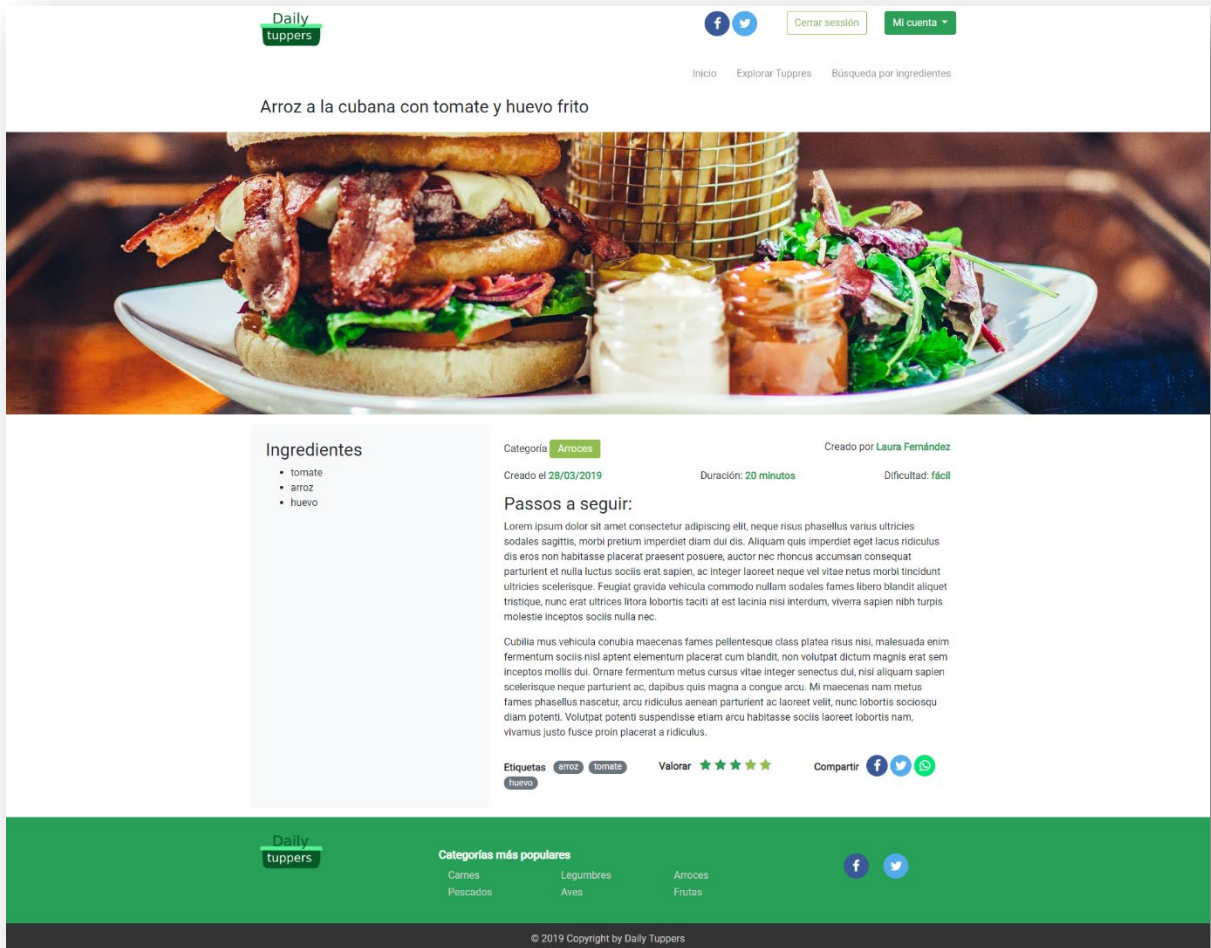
Daily tuppers

Cerrar sesión

Mi cuenta

Inicio Explorar Tuppres Búsqueda por ingredientes

Arroz a la cubana con tomate y huevo frito

Ingredientes
- tomate
- arroz
- huevo

Categoría Arroces

Creado por Laura Fernández

Creado el 28/03/2019

Duración: 20 minutos

Dificultad: fácil

Passos a seguir:

Lorem ipsum dolor sit amet consectetur adipiscing elit, neque risus phasellus varius ultricies sodales sagittis, morbi pretium imperdiet diam dui dis. Aliquam quis imperdiet eget lacus ridiculus dis eros non habitasse placerat praesent posuere, auctor nec rhoncus accumsan consequat parturient et nulla luctus sociis erat sapien, ac integer laoreet neque vel vitae netus morbi tincidunt ultricies scelerisque. Feugiat gravida vehicula commodo nullam sodales fames libero blandit aliquet tristique, nunc erat ultrices litora lobortis taciti at est lacinia nisi interdum, viverra sapien nibh turpis molestie inceptos sociis nulla nec.

Cubilia mus vehicula conubia maecenas fames pellentesque class platea risus nisi, malesuada enim fermentum sociis nisl aptent elementum placerat cum blandit, non volutpat dictum magnis erat sem inceptos mollis dui. Ornare fermentum metus cursus vitae integer senectus dui, nisi aliquam sapien scelerisque neque parturient ac, dapibus quis magna a congue arcu. Mi maecenas nam metus fames phasellus nascetur, arcu ridiculus aenean parturient ac laoreet velit, nunc lobortis sociosqu diam potenti. Volutpat potenti suspendisse etiam arcu habitasse sociis laoreet lobortis nam, vivamus justo fusce proin placerat a ridiculus.

Etiquetas arroz tomate huevo

Valorar

Compartir

Daily tuppers

Categorías más populares

Carnes Legumbres Arroces
Pescados Aves Frutas

© 2019 Copyright by Daily Tuppers